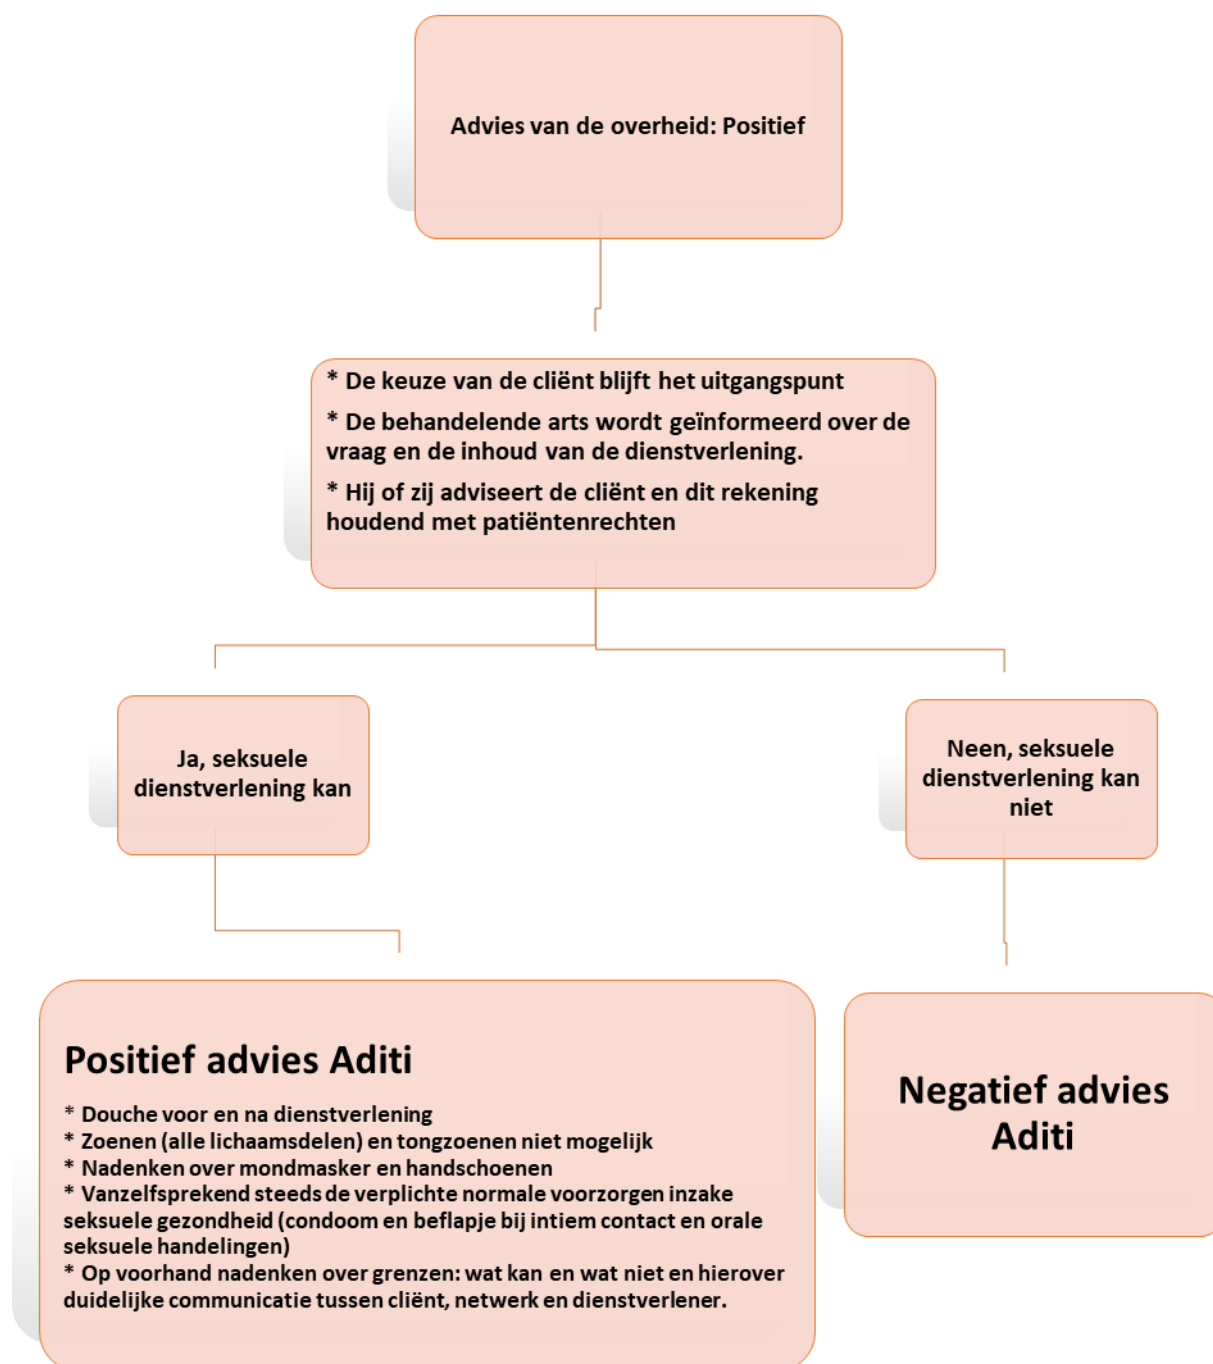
Advies van de overheid: Positief

* De keuze van de cliënt blijft het uitgangspunt

* De behandelende arts wordt geïnformeerd over de vraag en de inhoud van de dienstverlening.

* Hij of zij adviseert de cliënt en dit rekening houdend met patiëntenrechten

Ja, seksuele dienstverlening kan

Neen, seksuele dienstverlening kan niet

Positief advies Aditi

* Douche voor en na dienstverlening
* Zoenen (alle lichaamsdelen) en tongzoenen niet mogelijk
* Nadenken over mondmasker en handschoenen
* Vanzelfsprekend steeds de verplichte normale voorzorgen inzake seksuele gezondheid (condoom en beflapje bij intiem contact en orale seksuele handelingen)
* Op voorhand nadenken over grenzen: wat kan en wat niet en hierover duidelijke communicatie tussen cliënt, netwerk en dienstverlener.

Negatief advies Aditi